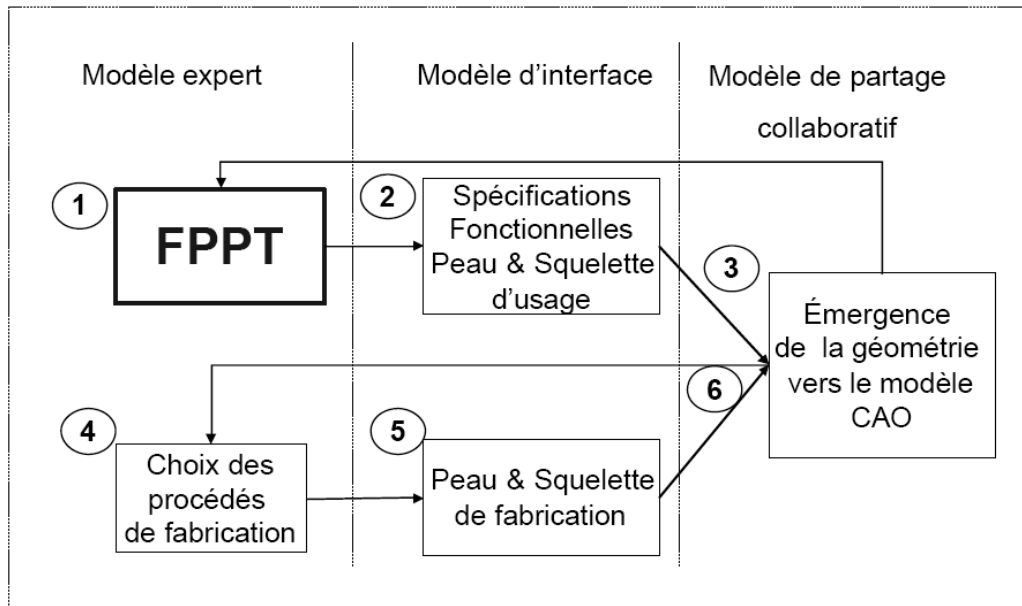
Modèle expert

Modèle d'interface

Modèle de partage collaboratif

1

FPPT

2

Spécifications Fonctionnelles Peau & Squelette d'usage

3

Émergence de la géométrie vers le modèle CAO

6

4

Choix des procédés de fabrication

5

Peau & Squelette de fabrication